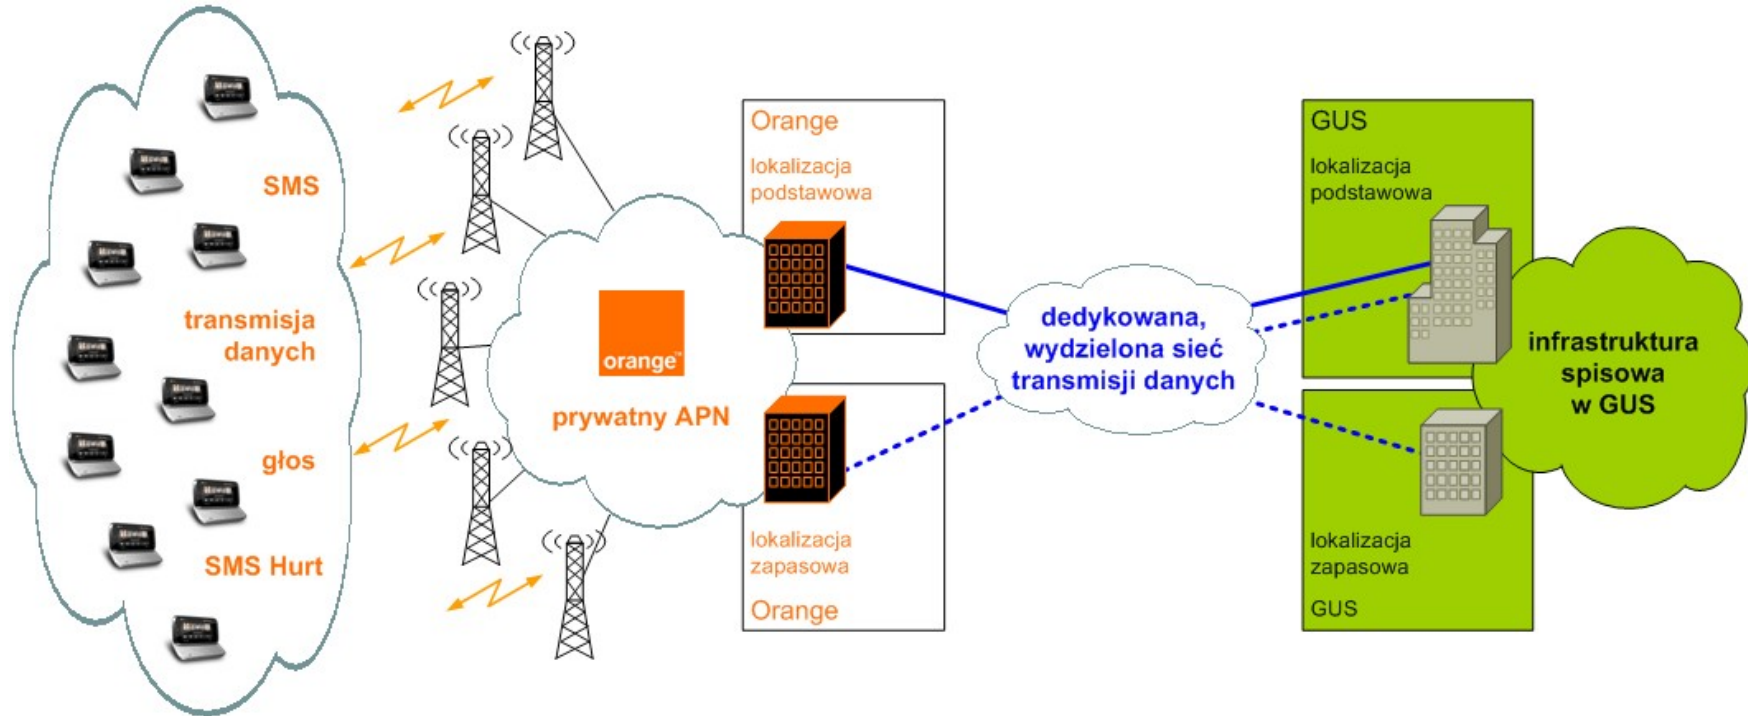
SMS

transmisja danych

głos

SMS Hurt

orange™

prywatny APN

Orange

lokalizacja podstawowa

lokalizacja zapasowa

Orange

dedykowana, wydzielona sieć transmisji danych

GUS

lokalizacja podstawowa

infrastruktura spisowa w GUS

lokalizacja zapasowa

GUS